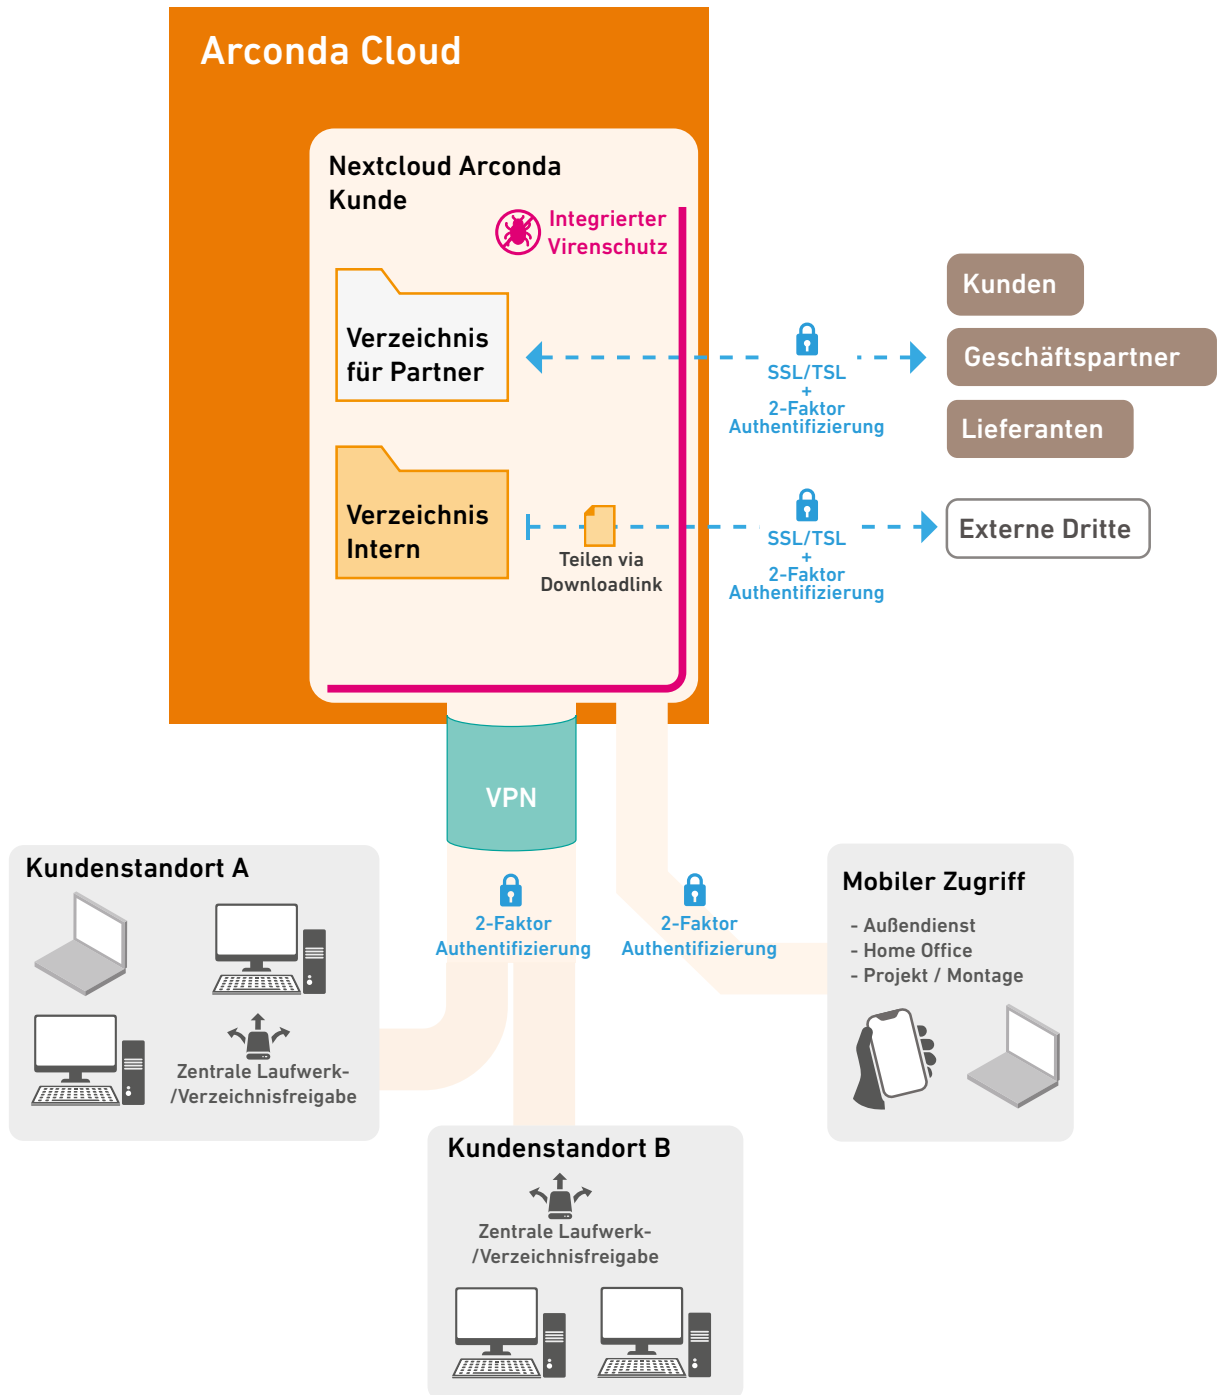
Arconda Cloud

Nextcloud Arconda Kunde

Integrierter Virenschutz

Verzeichnis für Partner

SSL/TSL
+
2-Faktor Authentifizierung

Kunden

Geschäftspartner

Lieferanten

Verzeichnis Intern

Teilen via Downloadlink

SSL/TSL
+
2-Faktor Authentifizierung

Externe Dritte

VPN

Kundenstandort A

Zentrale Laufwerk- /Verzeichnisfreigabe

2-Faktor Authentifizierung

2-Faktor Authentifizierung

Mobiler Zugriff

- Außendienst
- Home Office
- Projekt / Montage

Kundenstandort B

Zentrale Laufwerk- /Verzeichnisfreigabe